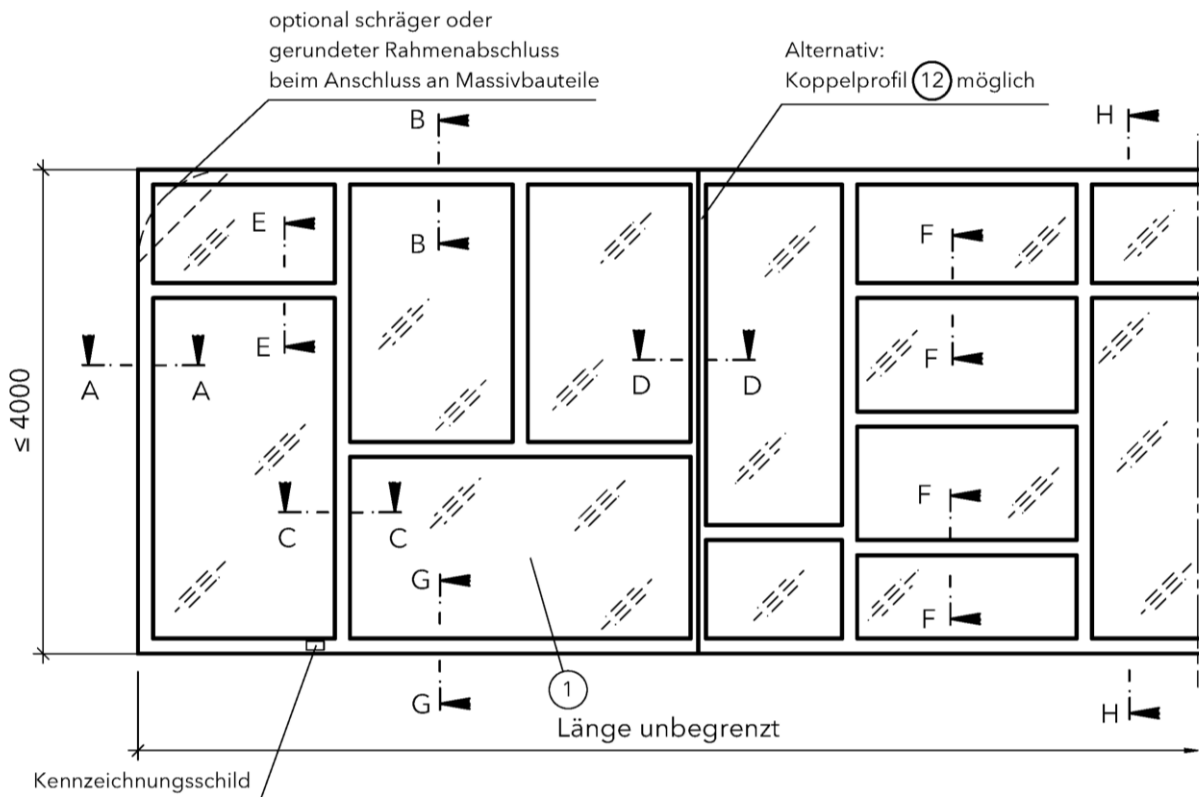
optional schräger oder gerundeter Rahmenabschluss beim Anschluss an Massivbauteile

Alternativ: Koppelprofil 12 möglich

B
H
E
B
F
A
A
E
D
D
F
≤ 4000
F
C
C
G
F
1
G
H
Länge unbegrenzt
Kennzeichnungsschild